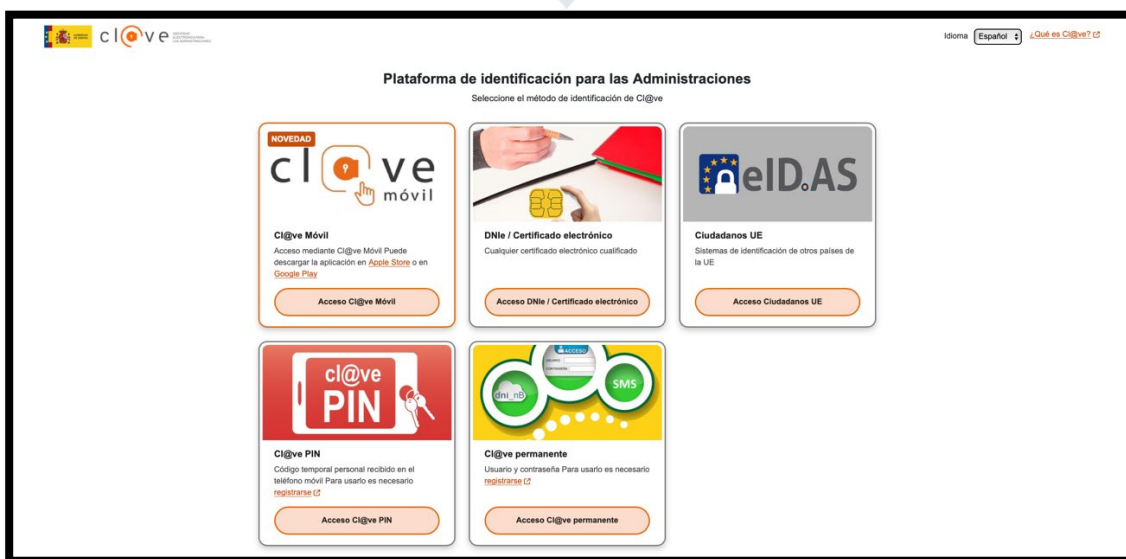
cl@ve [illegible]

Idioma Español ¿Qué es Cl@ve?

Plataforma de identificación para las Administraciones

Seleccione el método de identificación de Cl@ve

NOVEDAD
cl@ve móvil

Cl@ve Móvil
Acceso mediante Cl@ve Móvil Puede descargar la aplicación en Apple Store o en Google Play

Acceso Cl@ve Móvil

DNIe / Certificado electrónico
Cualquier certificado electrónico cualificado

Acceso DNIe / Certificado electrónico

eID.AS

Ciudadanos UE
Sistemas de identificación de otros países de la UE

Acceso Ciudadanos UE

cl@ve PIN

Cl@ve PIN
Código temporal personal recibido en el teléfono móvil Para usarlo es necesario registrarse

Acceso Cl@ve PIN

ACCESO
dni_nB
SMS

Cl@ve permanente
Usuario y contraseña Para usarlo es necesario registrarse

Acceso Cl@ve permanente